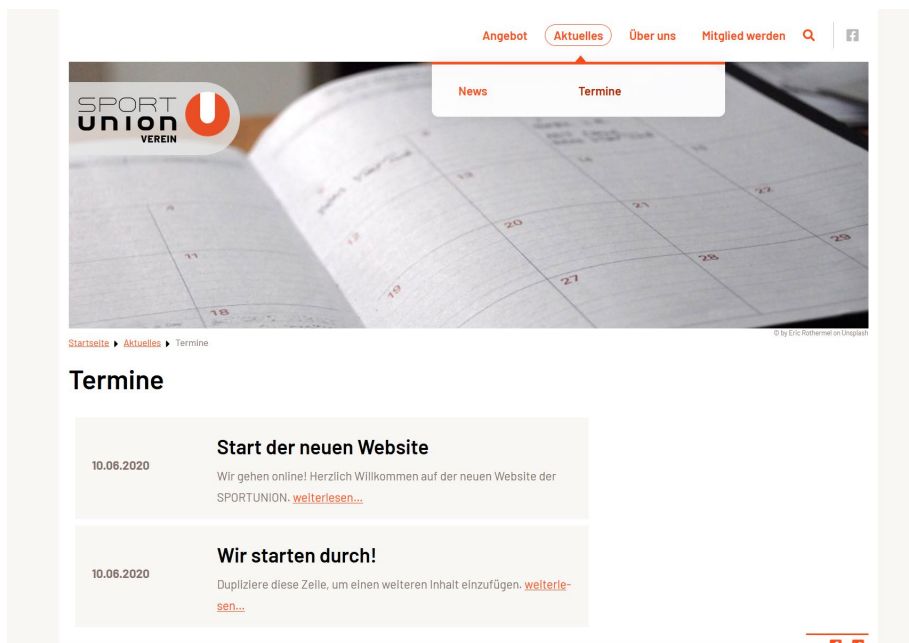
Angebot Aktuelles Über uns Mitglied werden

News Termine

SPORT union VEREIN

© by Eric Rothermel on Unsplash

Startseite ▸ Aktuelles ▸ Termine

Termine

10.06.2020

Start der neuen Website

Wir gehen online! Herzlich Willkommen auf der neuen Website der SPORTUNION. weiterlesen...

10.06.2020

Wir starten durch!

Dupliziere diese Zeile, um einen weiteren Inhalt einzufügen. weiterlesen...